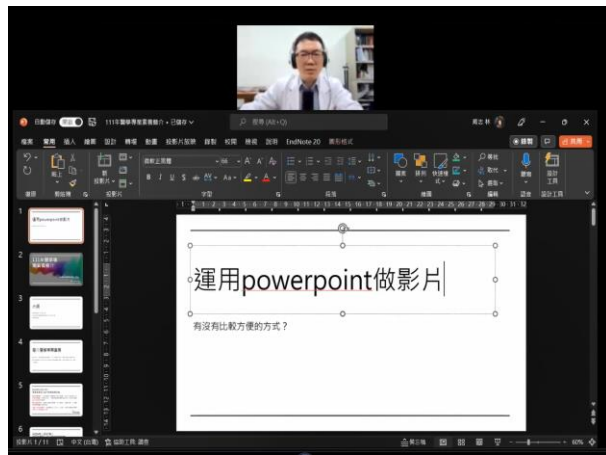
自動儲存 111年醫學專案業務簡介 • 已儲存

搜尋 (Alt+Q)

檔案 常用 插入 繪圖 設計 轉場 動畫 投影片放映 錄製 校閱 檢視 說明 EndNote 20 圖形格式

錄製 共用

復原 剪貼簿 投影片 字型 段落 繪圖 編輯 語音 設計工具

貼上 新投影片 尋找 取代 選取 聽寫 設計工具

運用powerpoint做影片

有沒有比較方便的方式?

投影片 1/11 中文 (台灣) 協助工具: 調查 備忘稿 60%